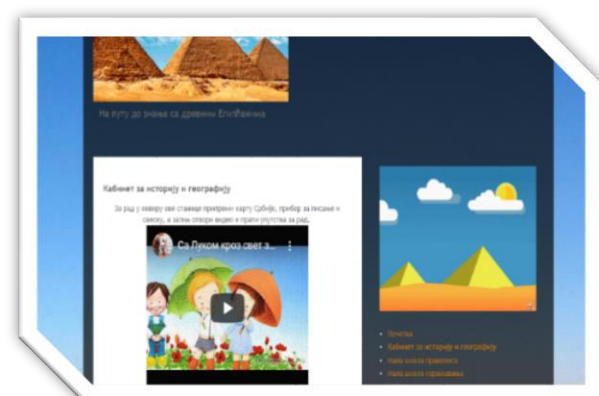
На путу до знања са древним Египћанима

Кабинет за историју и географију

За рад у кабинету све ствари припреми: карту Србије, прибор за писање и свеску, а затим отвори видео и прати упутства за рад.

Са Леком кроз свет з...

- Почетна
- Кабинет за историју и географију
- Наша школа правописа
- Наша школа горњоправила